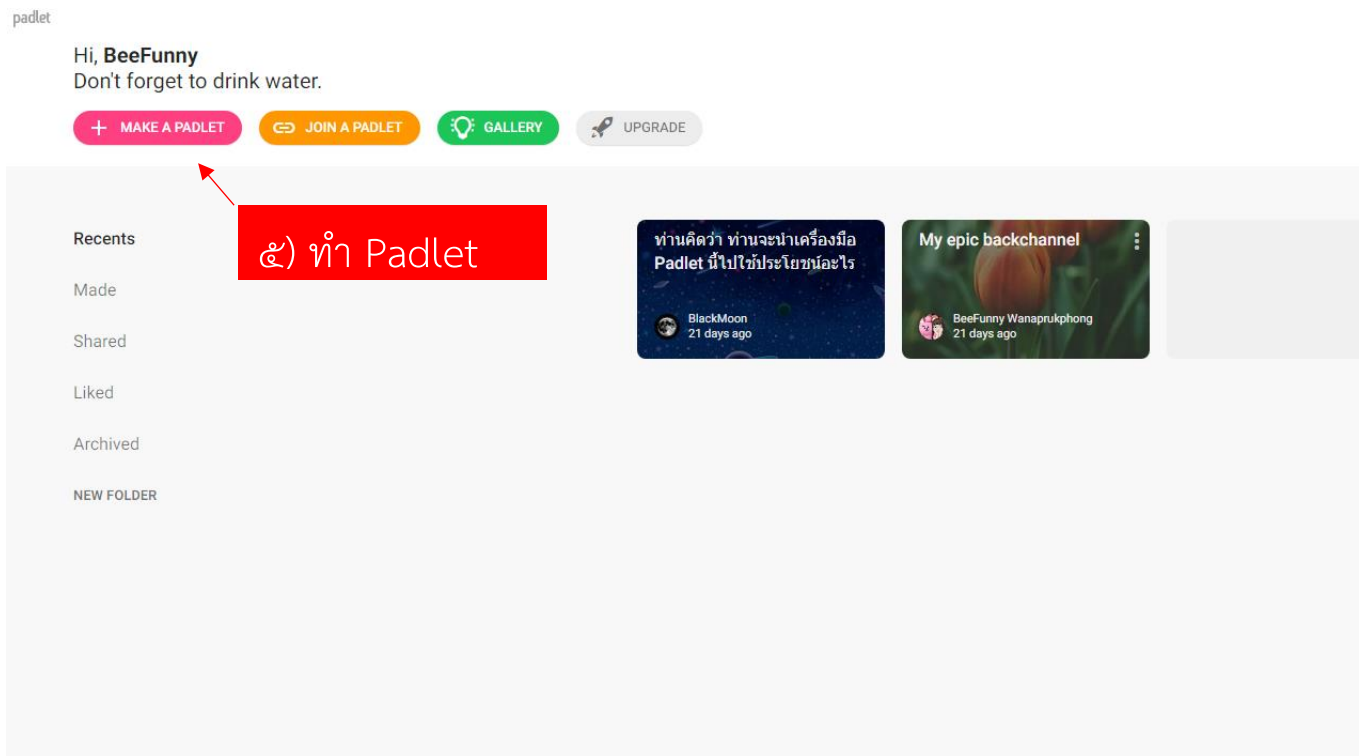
padlet

Hi, BeeFunny
Don't forget to drink water.

MAKE A PADLET
JOIN A PADLET
GALLERY
UPGRADE

๕) ทำ Padlet

Recents
Made
Shared
Liked
Archived
NEW FOLDER

ท่านคิดว่า ท่านจะนำเครื่องมือ Padlet นี้ไปใช้ประโยชน์อะไร
BlackMoon
21 days ago

My epic backchannel
BeeFunny Wanaprukphong
21 days ago